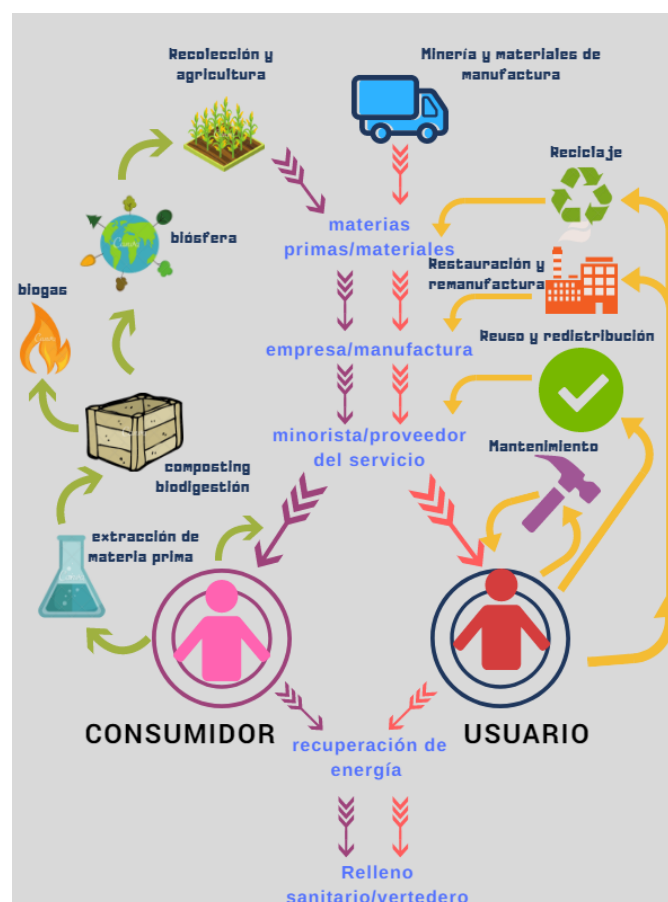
Recolección y agricultura

Minería y materiales de manufactura

Reciclaje

biósfera

materias primas/materiales

Restauración y remanufactura

biogas

empresa/manufactura

Reuso y redistribución

minorista/proveedor del servicio

Mantenimiento

composting biodigestión

extracción de materia prima

CONSUMIDOR

USUARIO

recuperación de energía

Relleno sanitario/vertedero